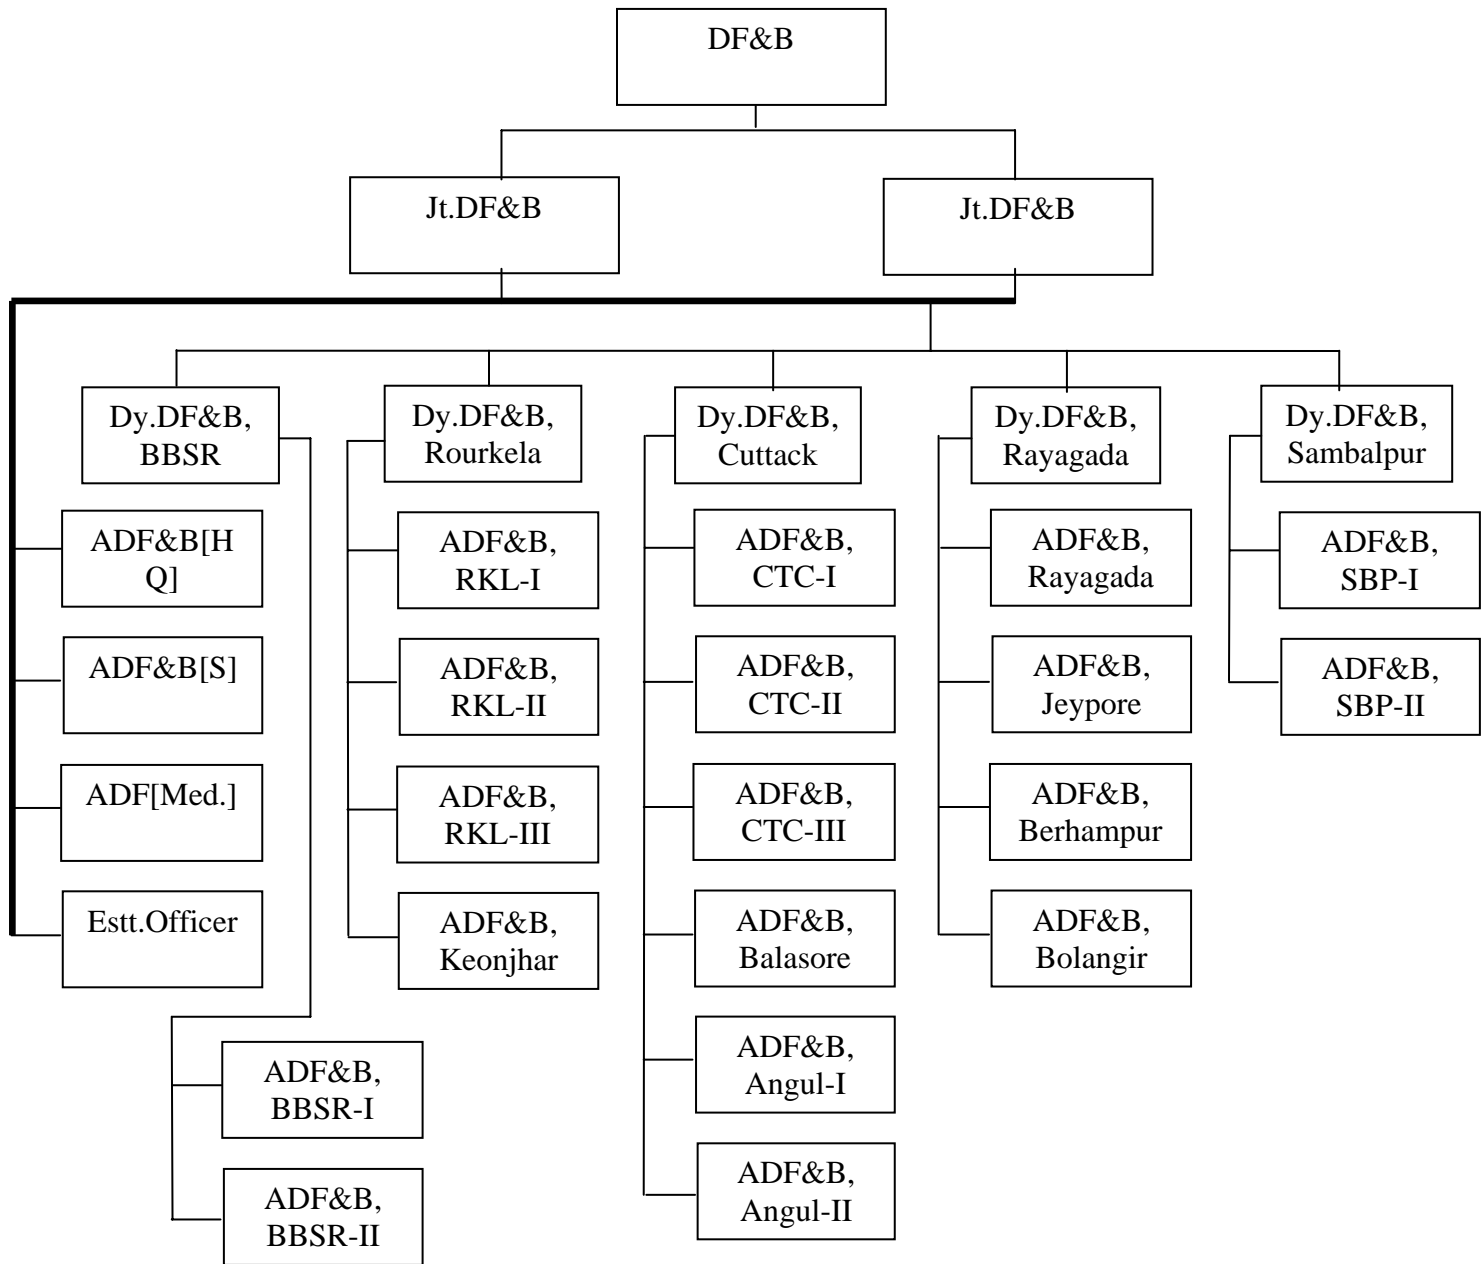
DF&B

Jt.DF&B

Jt.DF&B

Dy.DF&B, BBSR

ADF&B[H Q]

ADF&B[S]

ADF[Med.]

Estt.Officer

ADF&B, BBSR-I

ADF&B, BBSR-II

Dy.DF&B, Rourkela

ADF&B, RKL-I

ADF&B, RKL-II

ADF&B, RKL-III

ADF&B, Keonjhar

Dy.DF&B, Cuttack

ADF&B, CTC-I

ADF&B, CTC-II

ADF&B, CTC-III

ADF&B, Balasore

ADF&B, Angul-I

ADF&B, Angul-II

Dy.DF&B, Rayagada

ADF&B, Rayagada

ADF&B, Jeypore

ADF&B, Berhampur

ADF&B, Bolangir

Dy.DF&B, Sambalpur

ADF&B, SBP-I

ADF&B, SBP-II